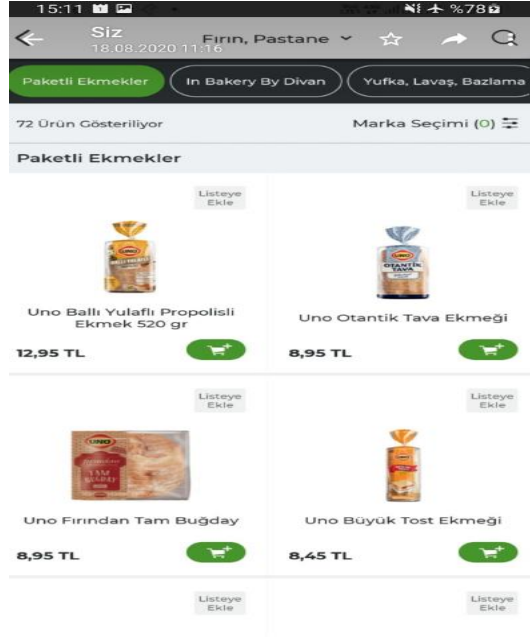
15:11 %78

Siz
18.08.2020 11:16
Fırın, Pastane

Paketli Ekmekler
In Bakery By Divan
Yufka, Lavaş, Bazlama

72 Ürün Gösteriliyor
Marka Seçimi (0)

Paketli Ekmekler

Listeye Ekle
Uno Ballı Yulaflı Propolisli Ekmek 520 gr
12,95 TL

Listeye Ekle
Uno Otantik Tava Ekmeği
8,95 TL

Listeye Ekle
Uno Fırından Tam Buğday
8,95 TL

Listeye Ekle
Uno Büyük Tost Ekmeği
8,45 TL

Listeye Ekle

Listeye Ekle